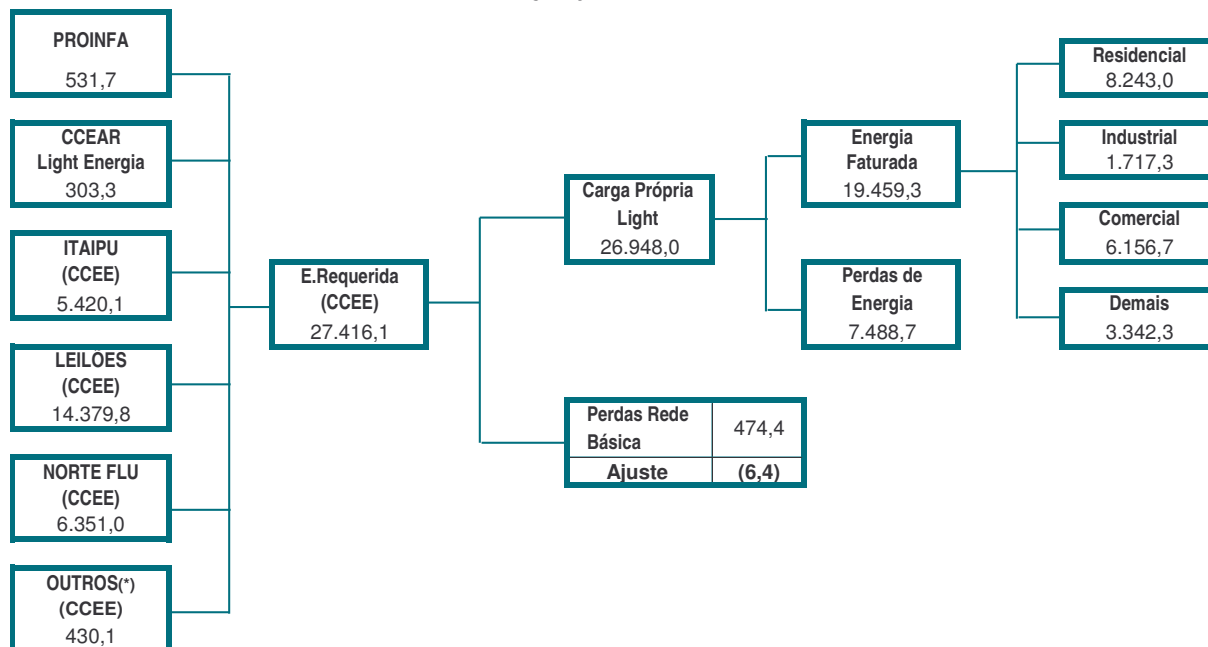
PROINFA
531,7

CCEAR
Light Energia
303,3

ITAIPU
(CCEE)
5.420,1

LEILOES
(CCEE)
14.379,8

NORTE FLU
(CCEE)
6.351,0

OUTROS(*)
(CCEE)
430,1

E.Requerida
(CCEE)
27.416,1

Carga Própria
Light
26.948,0

| Perdas Rede Básica | 474,4 |
|---|---|
| Ajuste | (6,4) |

Energia
Faturada
19.459,3

Perdas de
Energia
7.488,7

Residencial
8.243,0

Industrial
1.717,3

Comercial
6.156,7

Demais
3.342,3